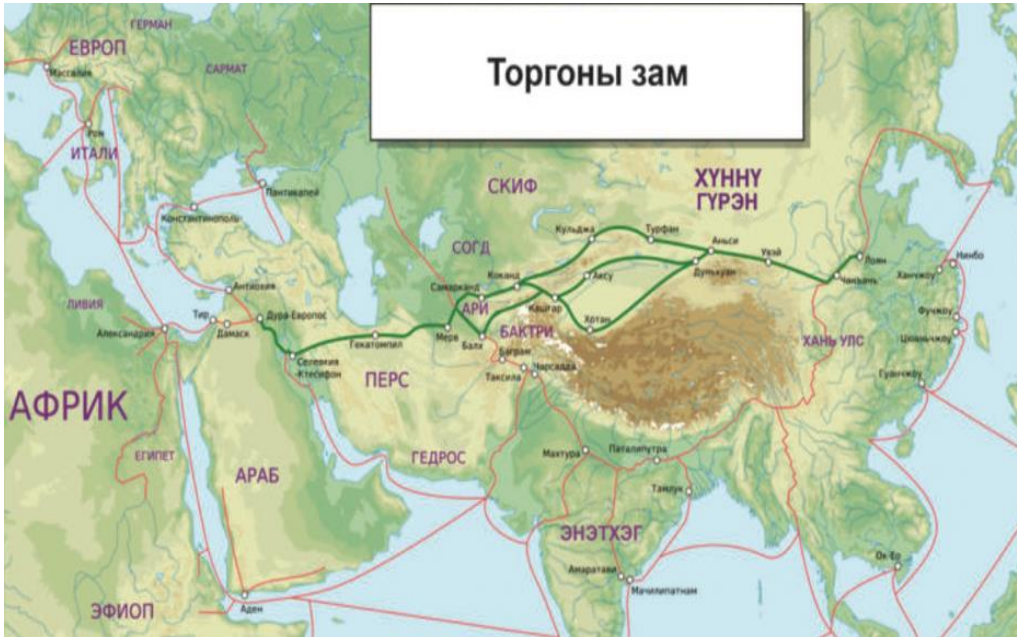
Торгоны зам

ГЕРМАН
ЕВРОП
Массалия
САРМАТ
Ром
ИТАЛИ
Пантикапей
Константинополь
СКИФ
ХҮННҮ ГҮРЭН
СОГД
Кульджа
Турфан
Аньси
Увэй
Лоян
Нинбо
Ханчжоу
Дуньхуан
Чанъань
Фучжоу
Цюаньчжоу
Гуанчжоу
Аксу
Коканд
Самарканд
АРИЙ
Кашгар
Хотан
БАКТРИ
ХАНЬ УЛС
Мерв
Балх
Баграм
Таксила
Чарсадда
Гекатомпил
Антиохия
Дура-Европос
Тир
Дамаск
Александрия
ЛИВИЯ
Селевкия
Ктесифон
ПЕРС
АФРИК
ЕГИПЕТ
АРАБ
ГЕДРОС
Матхура
Паталипутра
Тамлук
ЭНЭТХЭГ
Ок-Ео
Амаравати
Мачилипатнам
ЭФИОП
Аден